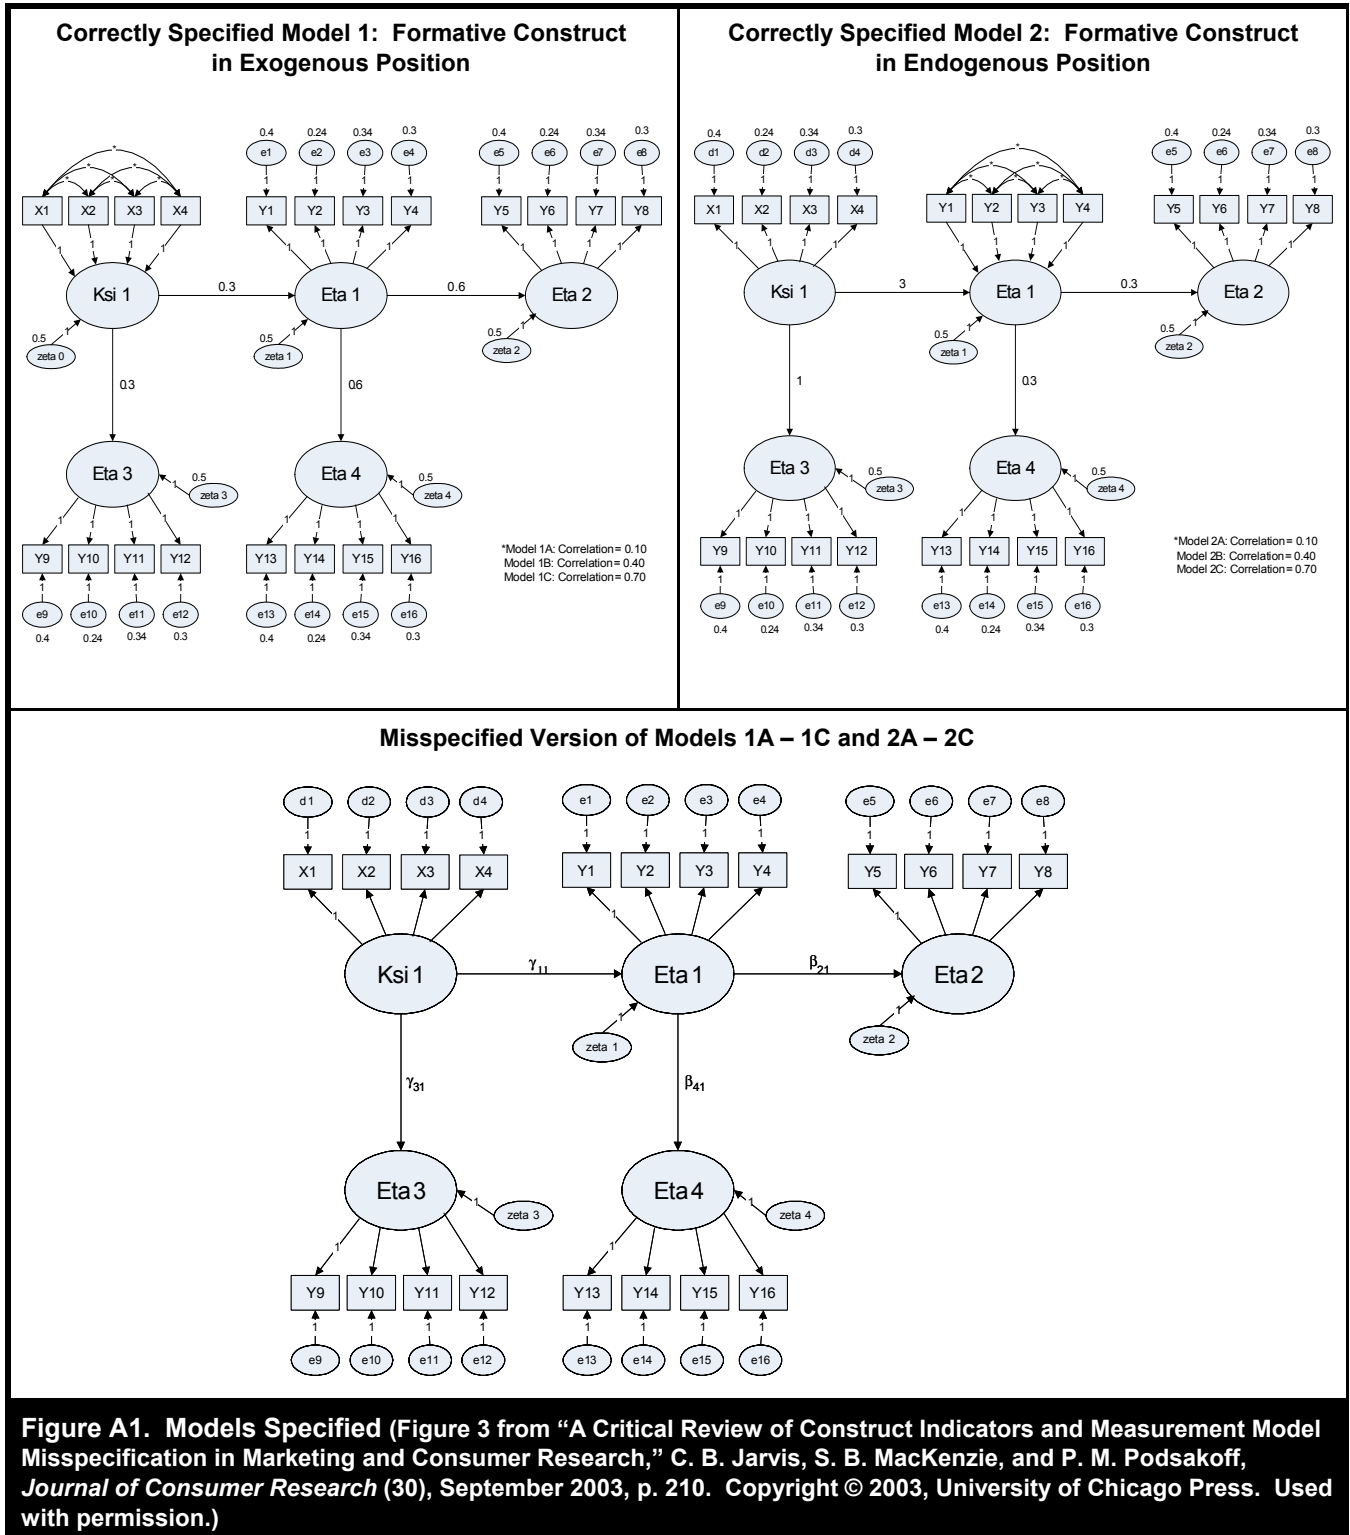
Correctly Specified Model 1: Formative Construct in Exogenous Position

0.4 0.24 0.34 0.3 0.4 0.24 0.34 0.3

e1 e2 e3 e4 e5 e6 e7 e8

X1 X2 X3 X4 Y1 Y2 Y3 Y4 Y5 Y6 Y7 Y8

Ksi 1 0.3 Eta 1 0.6 Eta 2

0.5 zeta 0 0.5 zeta 1 0.5 zeta 2

0.3 06

Eta 3 0.5 zeta 3 Eta 4 0.5 zeta 4

*Model 1A: Correlation= 0.10
Model 1B: Correlation= 0.40
Model 1C: Correlation= 0.70

Y9 Y10 Y11 Y12 Y13 Y14 Y15 Y16

e9 e10 e11 e12 e13 e14 e15 e16

0.4 0.24 0.34 0.3 0.4 0.24 0.34 0.3

Correctly Specified Model 2: Formative Construct in Endogenous Position

0.4 0.24 0.34 0.3 0.4 0.24 0.34 0.3

d1 d2 d3 d4 e5 e6 e7 e8

X1 X2 X3 X4 Y1 Y2 Y3 Y4 Y5 Y6 Y7 Y8

Ksi 1 3 Eta 1 0.3 Eta 2

0.5 zeta 1 0.5 zeta 2

1 0.3

Eta 3 0.5 zeta 3 Eta 4 0.5 zeta 4

*Model 2A: Correlation= 0.10
Model 2B: Correlation= 0.40
Model 2C: Correlation= 0.70

Y9 Y10 Y11 Y12 Y13 Y14 Y15 Y16

e9 e10 e11 e12 e13 e14 e15 e16

0.4 0.24 0.34 0.3 0.4 0.24 0.34 0.3

Misspecified Version of Models 1A – 1C and 2A – 2C

d1 d2 d3 d4 e1 e2 e3 e4 e5 e6 e7 e8

X1 X2 X3 X4 Y1 Y2 Y3 Y4 Y5 Y6 Y7 Y8

Ksi 1 $\gamma_{11}$ Eta 1 $\beta_{21}$ Eta 2

zeta 1 zeta 2

$\gamma_{31}$ $\beta_{41}$

Eta 3 zeta 3 Eta 4 zeta 4

Y9 Y10 Y11 Y12 Y13 Y14 Y15 Y16

e9 e10 e11 e12 e13 e14 e15 e16

Figure A1. Models Specified (Figure 3 from "A Critical Review of Construct Indicators and Measurement Model Misspecification in Marketing and Consumer Research," C. B. Jarvis, S. B. MacKenzie, and P. M. Podsakoff, Journal of Consumer Research (30), September 2003, p. 210. Copyright © 2003, University of Chicago Press. Used with permission.)